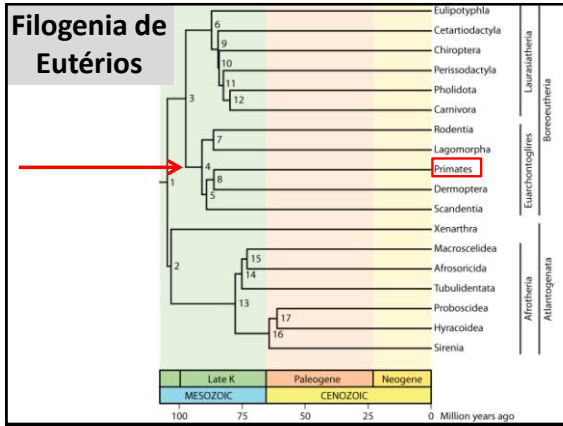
Filogenia de Eutérios

Eulipotyphla
Cetartiodactyla
Chiroptera
Perissodactyla
Pholidota
Carnivora
Rodentia
Lagomorpha
Primates
Dermoptera
Scandentia
Xenarthra
Macroscelidea
Afrosoricida
Tubulidentata
Proboscidea
Hyracoidea
Sirenia

Laurasiatheria
Euarchontoglires
Boreoeutheria
Afrotheria
Atlantogenata

1
2
3
4
5
6
7
8
9
10
11
12
13
14
15
16
17

Late K
Paleogene
Neogene
MESOZOIC
CENOZOIC

100 75 50 25 0 Million years ago